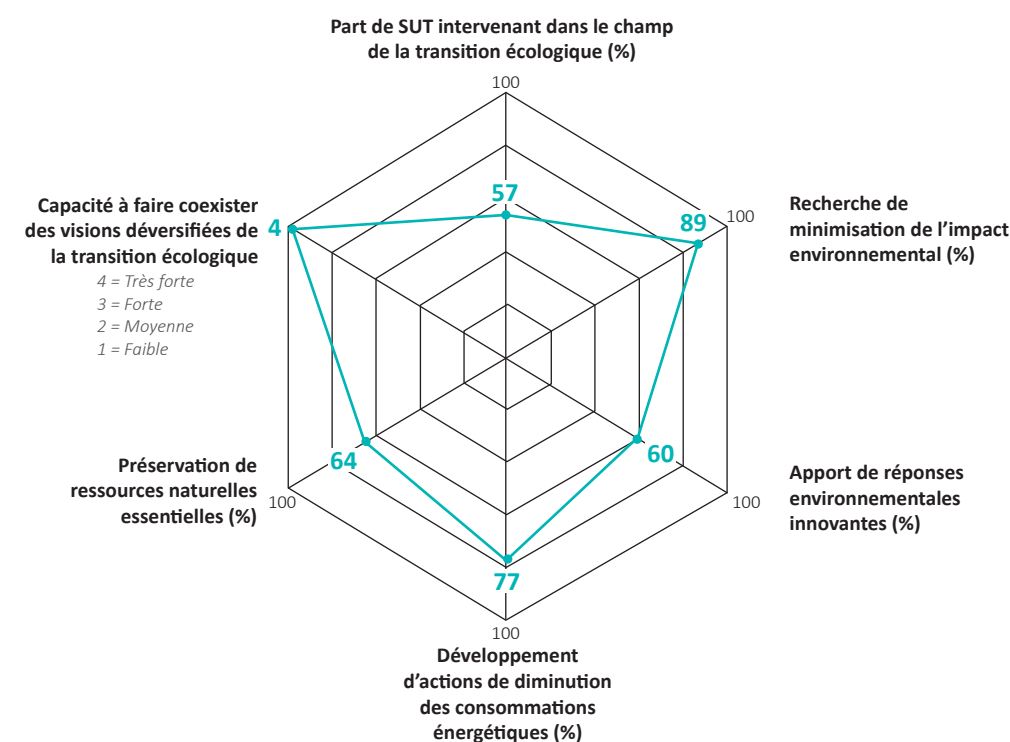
Part de SUT intervenant dans le champ de la transition écologique (%)

100

57

Recherche de minimisation de l'impact environnemental (%)

100

89

Capacité à faire coexister des visions déversifiées de la transition écologique

4

4 = Très forte
3 = Forte
2 = Moyenne
1 = Faible

60

Apport de réponses environnementales innovantes (%)

100

Préservation de ressources naturelles essentielles (%)

100

64

77

100

Développement d'actions de diminution des consommations énergétiques (%)